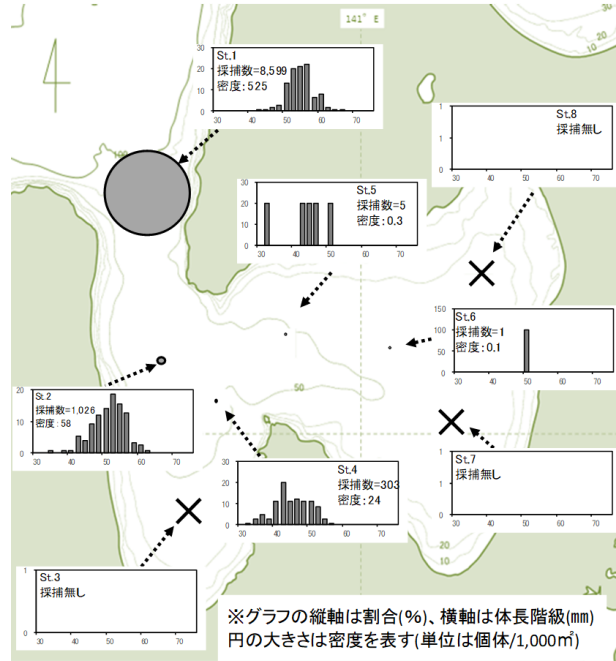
141° E

4

St.1
採捕数=8,599
密度:525
20
10
0
30 40 50 60 70

St.8
採捕無し
1
0
30 40 50 60 70

St.5
採捕数=5
密度:0.3
20
10
0
30 40 50 60 70

St.6
採捕数=1
密度:0.1
100
50
0
30 40 50 60 70

50

St.2
採捕数=1,026
密度:58
20
10
0
30 40 50 60 70

St.4
採捕数=303
密度:24
20
10
0
30 40 50 60 70

St.7
採捕無し
1
0
30 40 50 60 70

St.3
採捕無し
1
0
30 40 50 60 70

※グラフの縦軸は割合(%)、横軸は体長階級(mm)
円の大きさは密度を表す(単位は個体/1,000m²)